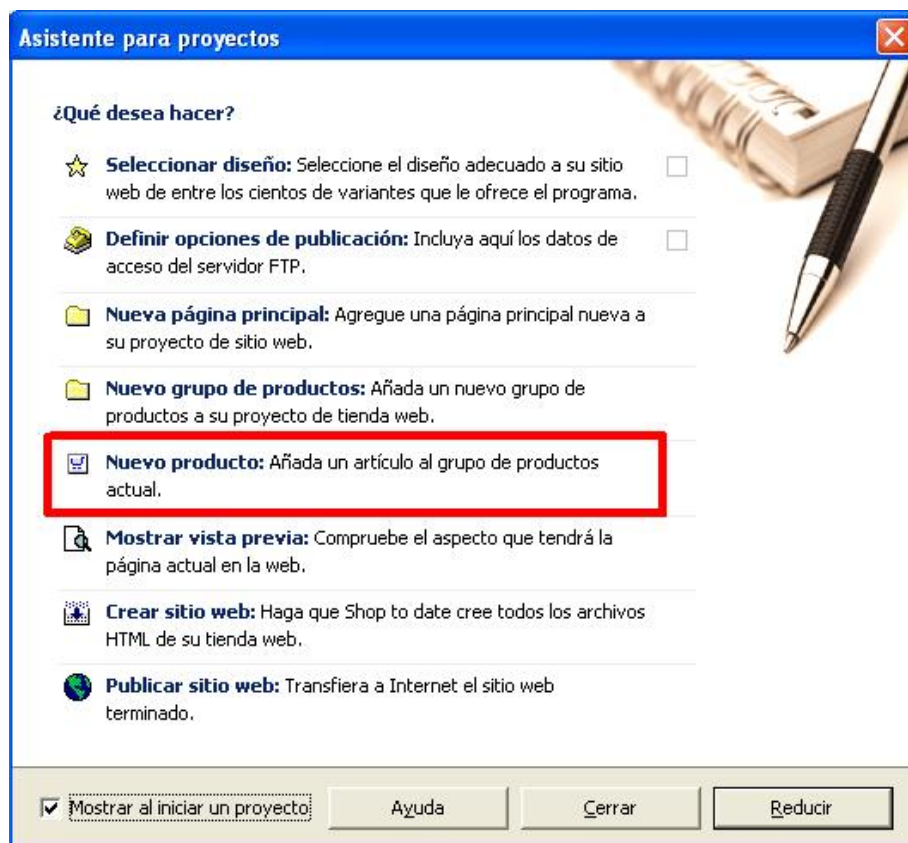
Asistente para proyectos

¿Qué desea hacer?

Seleccionar diseño: Seleccione el diseño adecuado a su sitio web de entre los cientos de variantes que le ofrece el programa.

Definir opciones de publicación: Incluya aquí los datos de acceso del servidor FTP.

Nueva página principal: Agregue una página principal nueva a su proyecto de sitio web.

Nuevo grupo de productos: Añada un nuevo grupo de productos a su proyecto de tienda web.

Nuevo producto: Añada un artículo al grupo de productos actual.

Mostrar vista previa: Compruebe el aspecto que tendrá la página actual en la web.

Crear sitio web: Haga que Shop to date cree todos los archivos HTML de su tienda web.

Publicar sitio web: Transfiera a Internet el sitio web terminado.

Mostrar al iniciar un proyecto

Ayuda

Cerrar

Reducir